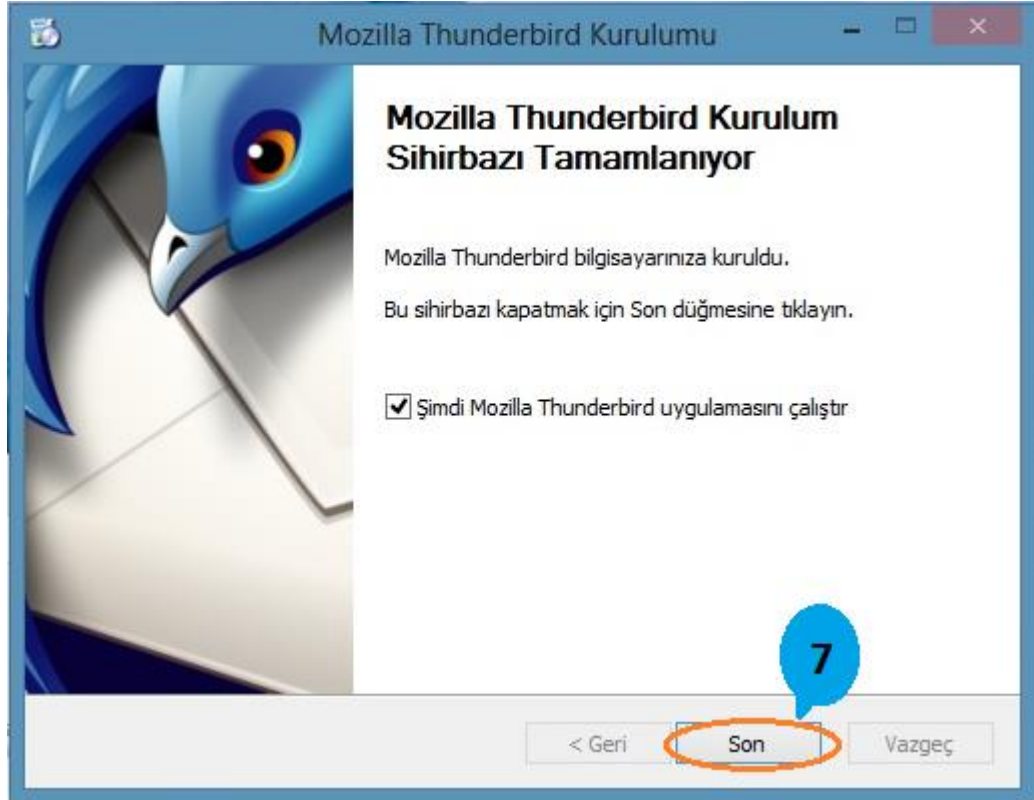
Mozilla Thunderbird Kurulumu

Mozilla Thunderbird Kurulum Sihirbazı Tamamlanıyor

Mozilla Thunderbird bilgisayarınıza kuruldu.

Bu sihirbazı kapatmak için Son düğmesine tıklayın.

Şimdi Mozilla Thunderbird uygulamasını çalıştır

7

< Geri

Son

Vazgeç